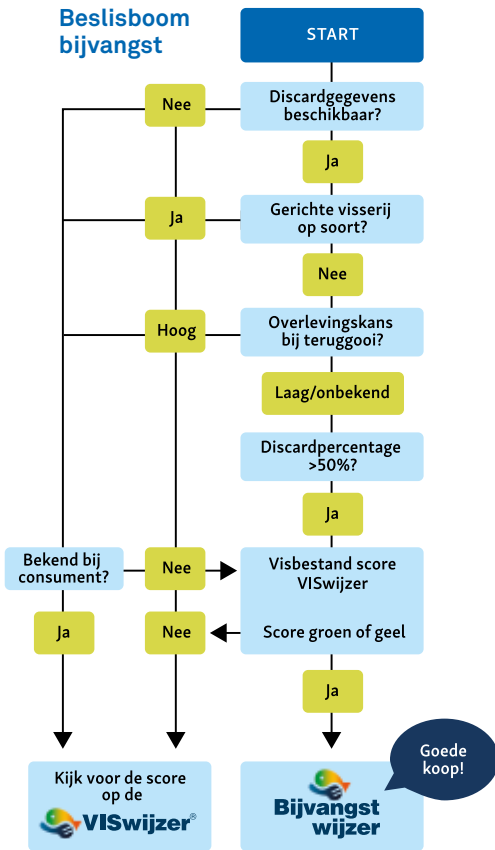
Beslisboom bijvangst

START

Nee

Discardgegevens beschikbaar?

Ja

Ja

Gerichte visserij op soort?

Nee

Hoog

Overlevingskans bij teruggooi?

Laag/onbekend

Discardpercentage >50%?

Ja

Bekend bij consument?

Nee

Visbestand score VISwijzer

Ja

Nee

Score groen of geel

Ja

Kijk voor de score op de

VISwijzer®

Bijvangst wijzer

Goede koop!